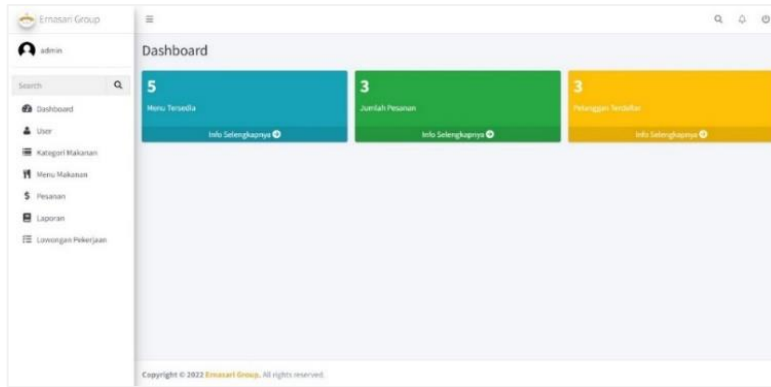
Emasari Group

admin

Search

Dashboard

User

Kategori Makanan

Menu Makanan

Pesanan

Laporan

Lowongan Pekerjaan

Dashboard

5

Menu Tersedia

Info Selengkapnya

3

Jumlah Pesanan

Info Selengkapnya

3

Pelanggan Terdaftar

Info Selengkapnya

Copyright © 2022 Emasari Group. All rights reserved.